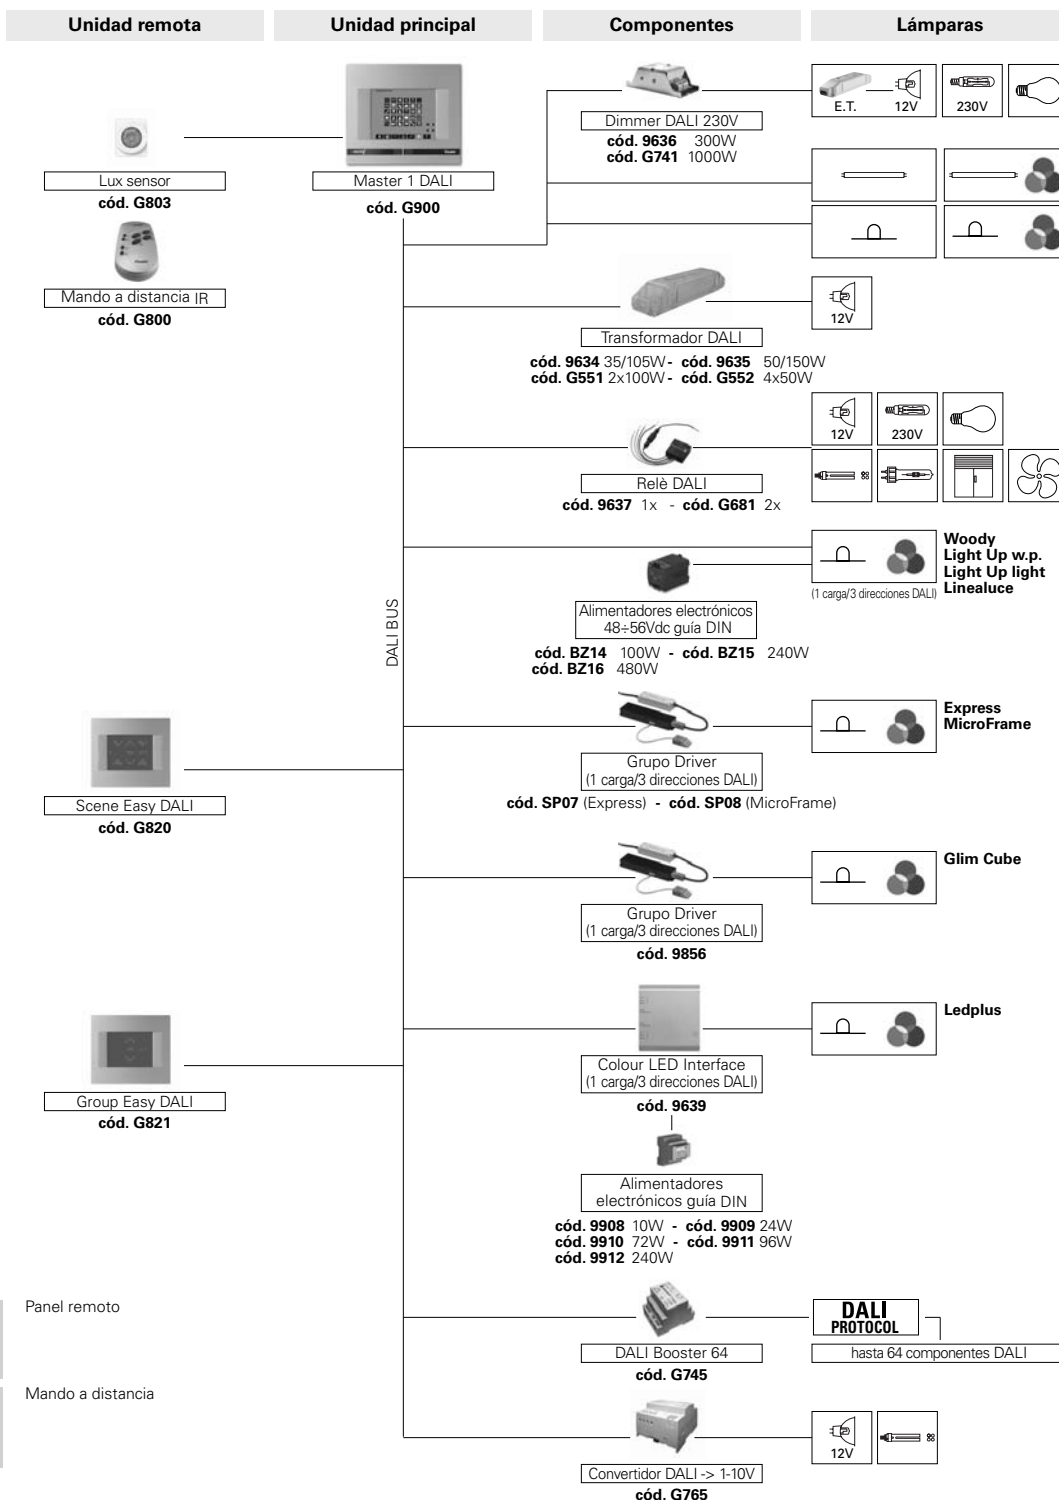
Unidad remota

Unidad principal

Componentes

Lámparas

Lux sensor
cód. G803

Mando a distancia IR
cód. G800

Master 1 DALI
cód. G900

Dimmer DALI 230V
cód. 9636 300W
cód. G741 1000W

E.T. 12V 230V

Transformador DALI
cód. 9634 35/105W - cód. 9635 50/150W
cód. G551 2x100W - cód. G552 4x50W

12V

12V 230V

Relè DALI
cód. 9637 1x - cód. G681 2x

DALI BUS

(1 carga/3 direcciones DALI)

Woody
Light Up w.p.
Light Up light
Linealuce

Alimentadores electrónicos 48÷56Vdc guía DIN
cód. BZ14 100W - cód. BZ15 240W
cód. BZ16 480W

Express
MicroFrame

Scene Easy DALI
cód. G820

Grupo Driver
(1 carga/3 direcciones DALI)
cód. SP07 (Express) - cód. SP08 (MicroFrame)

Glim Cube

Grupo Driver
(1 carga/3 direcciones DALI)
cód. 9856

Ledplus

Group Easy DALI
cód. G821

Colour LED Interface
(1 carga/3 direcciones DALI)
cód. 9639

Alimentadores electrónicos guía DIN
cód. 9908 10W - cód. 9909 24W
cód. 9910 72W - cód. 9911 96W
cód. 9912 240W

Panel remoto

Mando a distancia

DALI Booster 64
cód. G745

DALI PROTOCOL

hasta 64 componentes DALI

12V

Convertidor DALI -> 1-10V
cód. G765